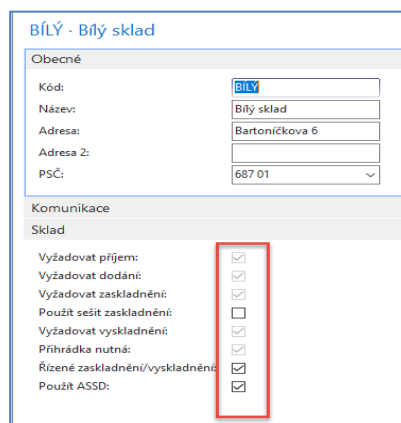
BÍLÝ · Bílý sklad

Obecné

Kód: BÍLÝ
Název: Bílý sklad
Adresa: Bartoníčkova 6
Adresa 2:
PSČ: 687 01

Komunikace

Sklad

Vyžadovat příjem:
Vyžadovat dodání:
Vyžadovat zaskladnění:
Použít sešit zaskladnění:
Vyžadovat vyskladnění:
Přihrádka nutná:
Řízené zaskladnění/vyskladnění:
Použít ASSD: